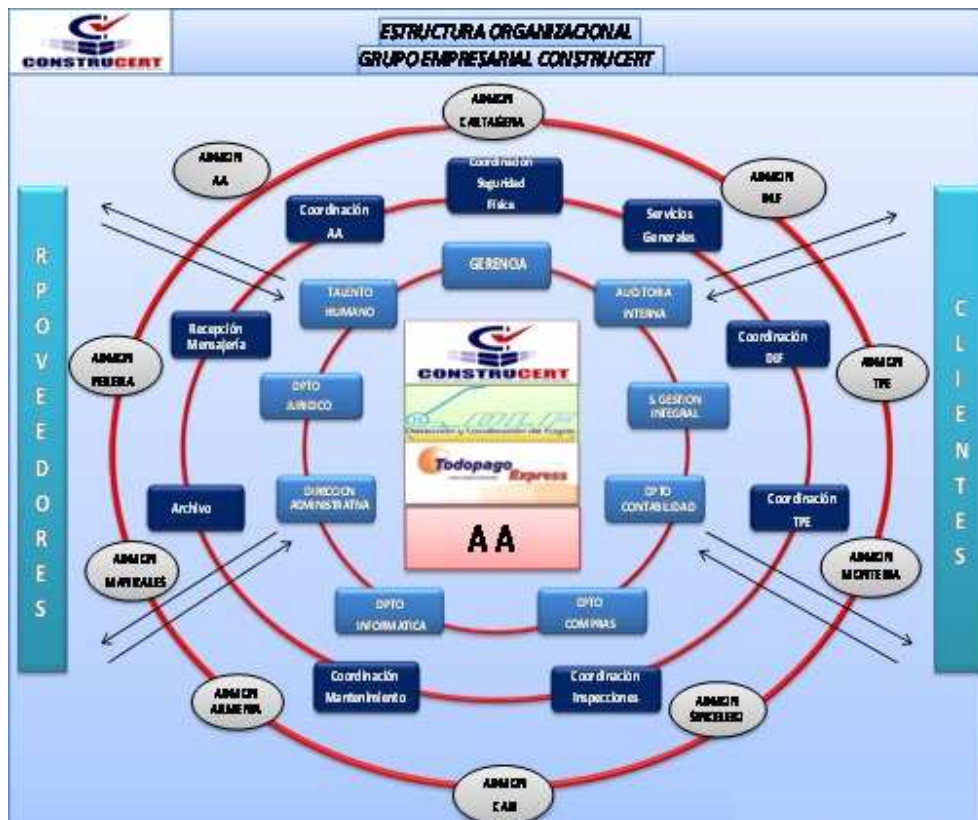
CONSTRUCERT

ESTRUCTURA ORGANIZACIONAL
GRUPO EMPRESARIAL CONSTRUCERT

R P O V E E D O R E S

C L I E N T E S

ALMACEN CARTAGENA

ALMACEN AA

Coordinación Seguridad Física

ALMACEN DLF

Coordinación AA

Servicios Generales

GERENCIA

TALENTO HUMANO

AUDITORIA INTERNA

Recepción Mensajería

Coordinación DLF

ALMACEN PEREIRA

ALMACEN TPE

CONSTRUCERT

DLF

Dirección y Coordinación de Fugas

DPTO JURIDICO

S. GESTION INTEGRAL

Todopago Express

Archivo

DIRECCION ADMINISTRATIVA

DPTO CONTABILIDAD

Coordinación TPE

AA

ALMACEN MANIZALES

ALMACEN MONTERIA

DPTO INFORMATICA

DPTO COMPRAS

Coordinación Mantenimiento

Coordinación Inspecciones

ALMACEN ARMENIA

ALMACEN SINCELEJO

ALMACEN CALI